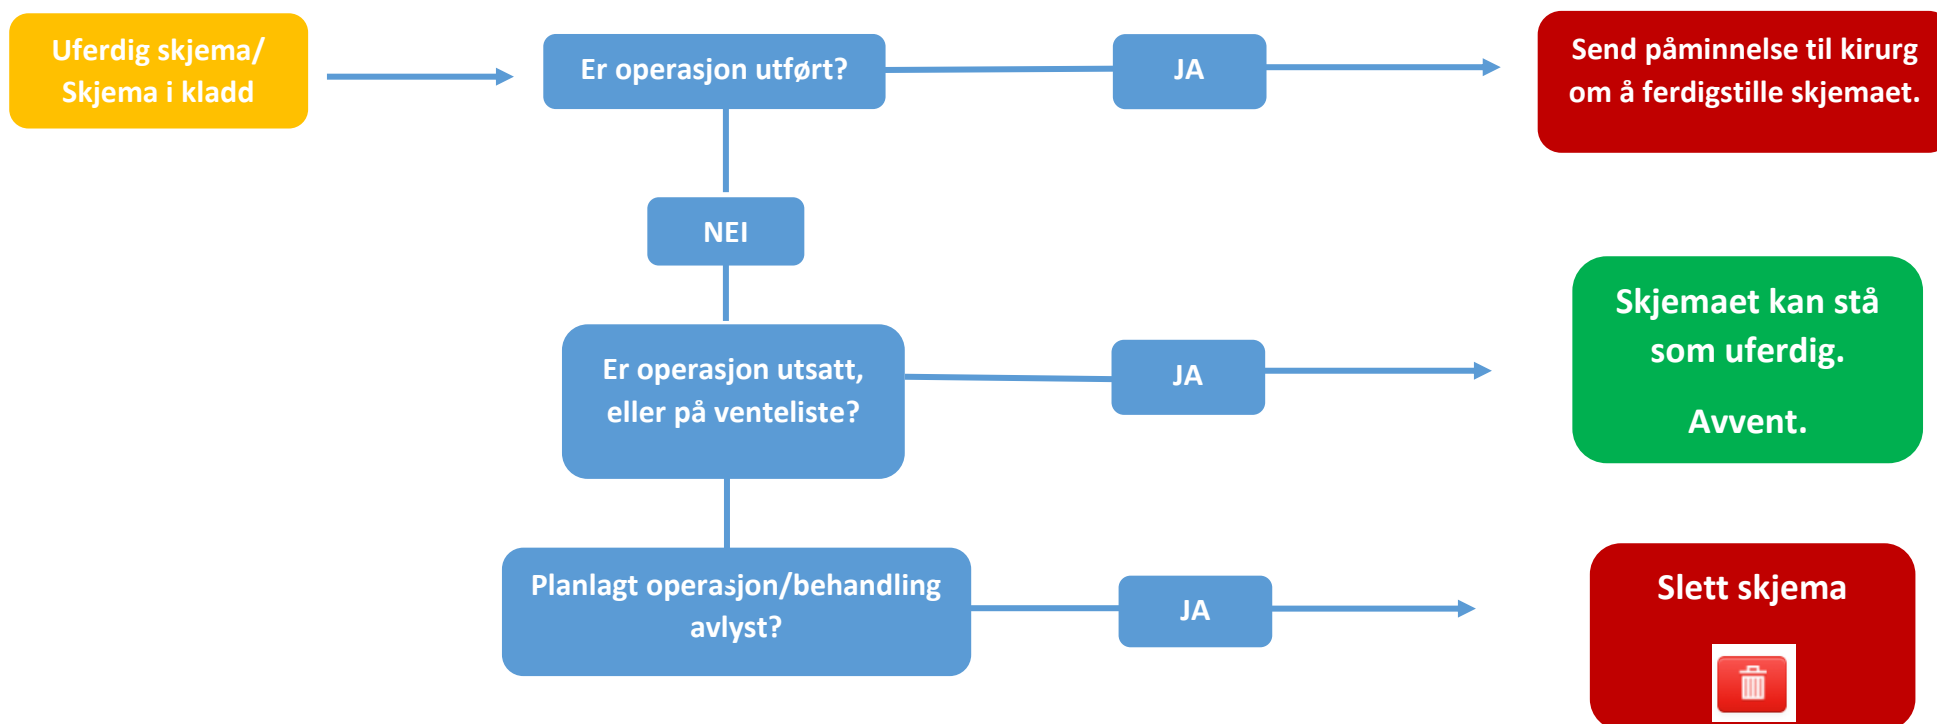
Uferdig skjema/
Skjema i kladd

Er operasjon utført?

JA

Send påminnelse til kirurg om å ferdigstille skjemaet.

NEI

Er operasjon utsatt, eller på venteliste?

JA

Skjemaet kan stå som uferdig.

Avvent.

Planlagt operasjon/behandling avlyst?

JA

Slett skjema